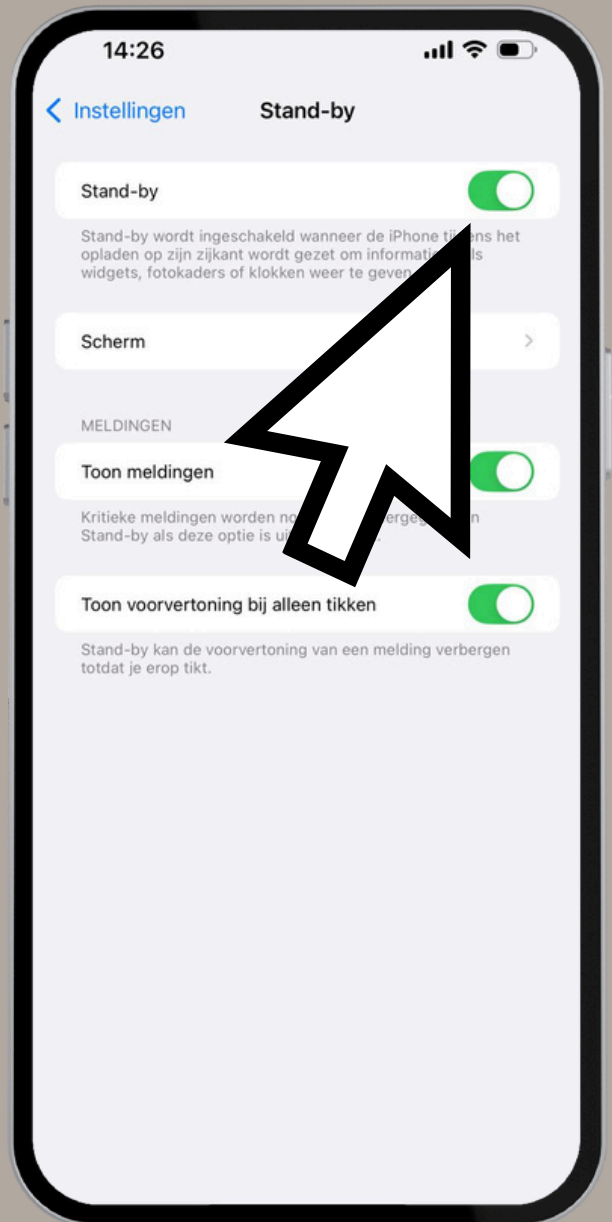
14:26

< Instellingen Stand-by

Stand-by

Stand-by wordt ingeschakeld wanneer de iPhone ti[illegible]ens het opladen op zijn zijkant wordt gezet om informati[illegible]ls widgets, fotokaders of klokken weer te geven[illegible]

Scherm

MELDINGEN

Toon meldingen

Kritieke meldingen worden no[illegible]erge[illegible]n Stand-by als deze optie is ui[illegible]

Toon voorvertoning bij alleen tikken

Stand-by kan de voorvertoning van een melding verbergen totdat je erop tikt.